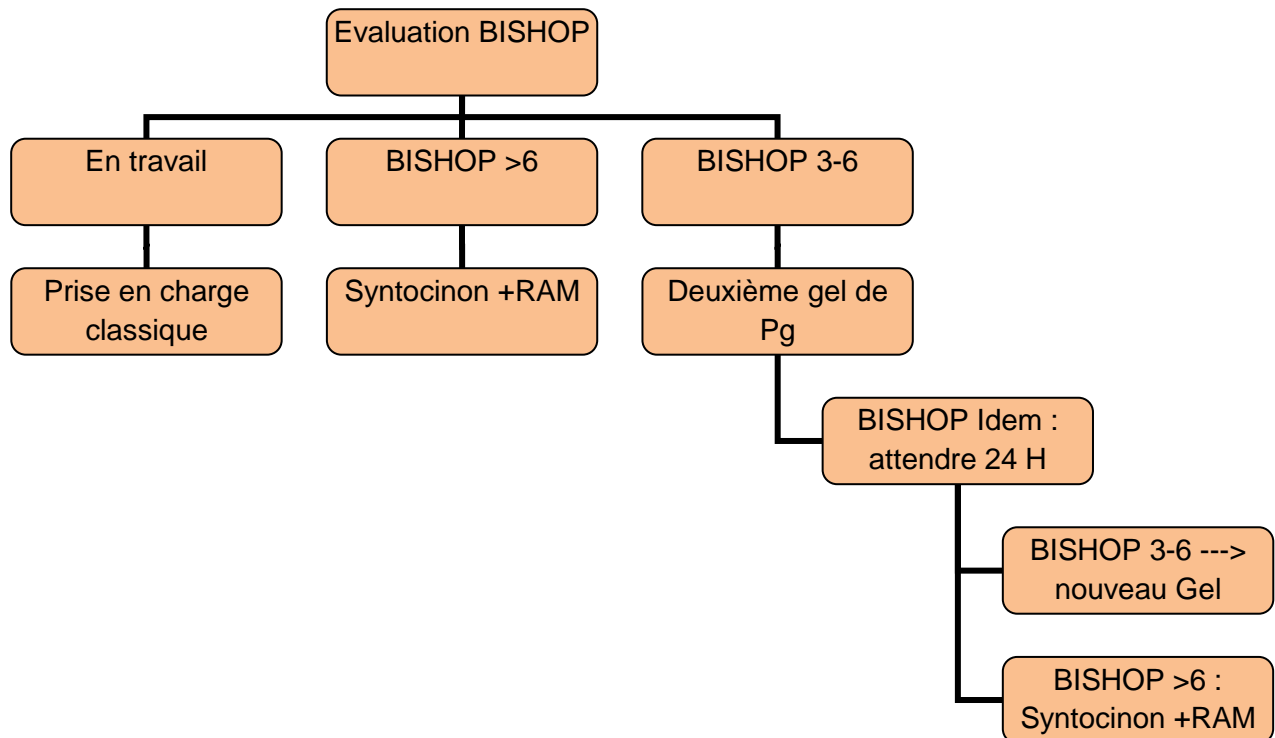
Evaluation BISHOP

En travail

Prise en charge classique

BISHOP >6

Syntocinon +RAM

BISHOP 3-6

Deuxième gel de Pg

BISHOP Idem : attendre 24 H

BISHOP 3-6 ---> nouveau Gel

BISHOP >6 : Syntocinon +RAM